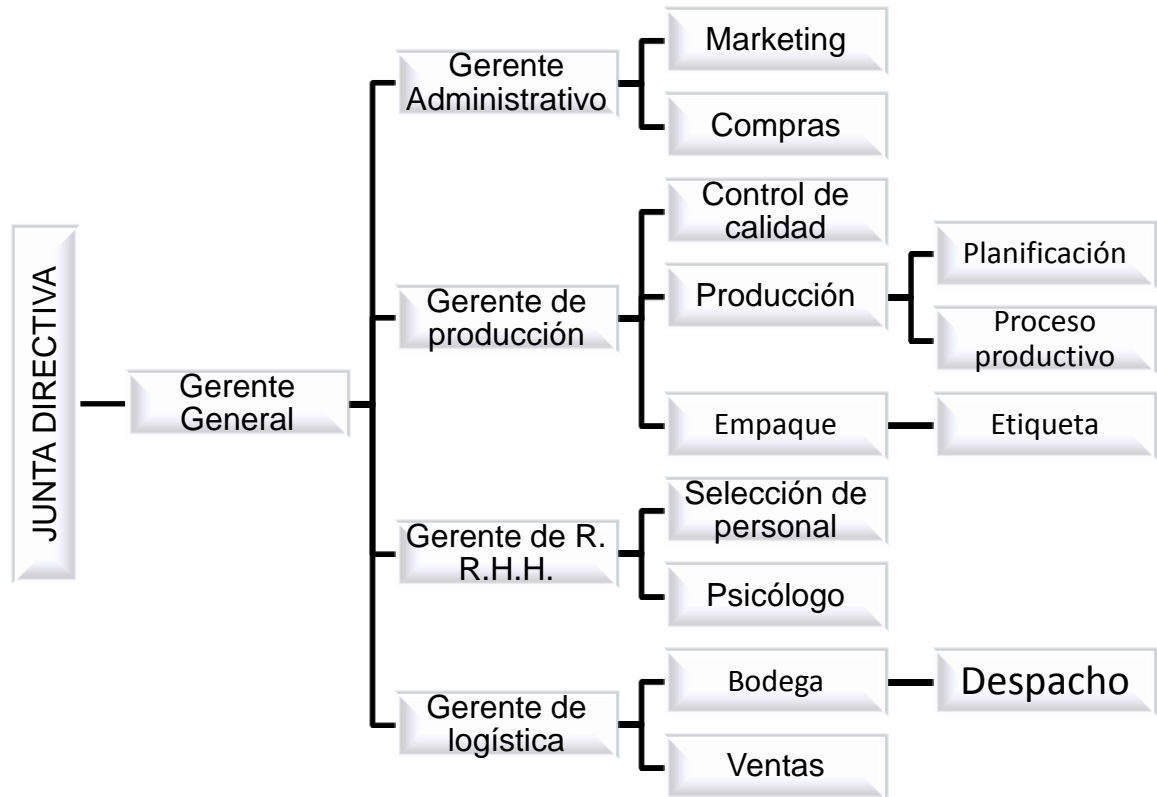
JUNTA DIRECTIVA

Gerente General

Gerente Administrativo

Marketing

Compras

Gerente de producción

Control de calidad

Producción

Planificación

Proceso productivo

Empaque

Etiqueta

Gerente de R. R.H.H.

Selección de personal

Psicólogo

Gerente de logística

Bodega

Despacho

Ventas